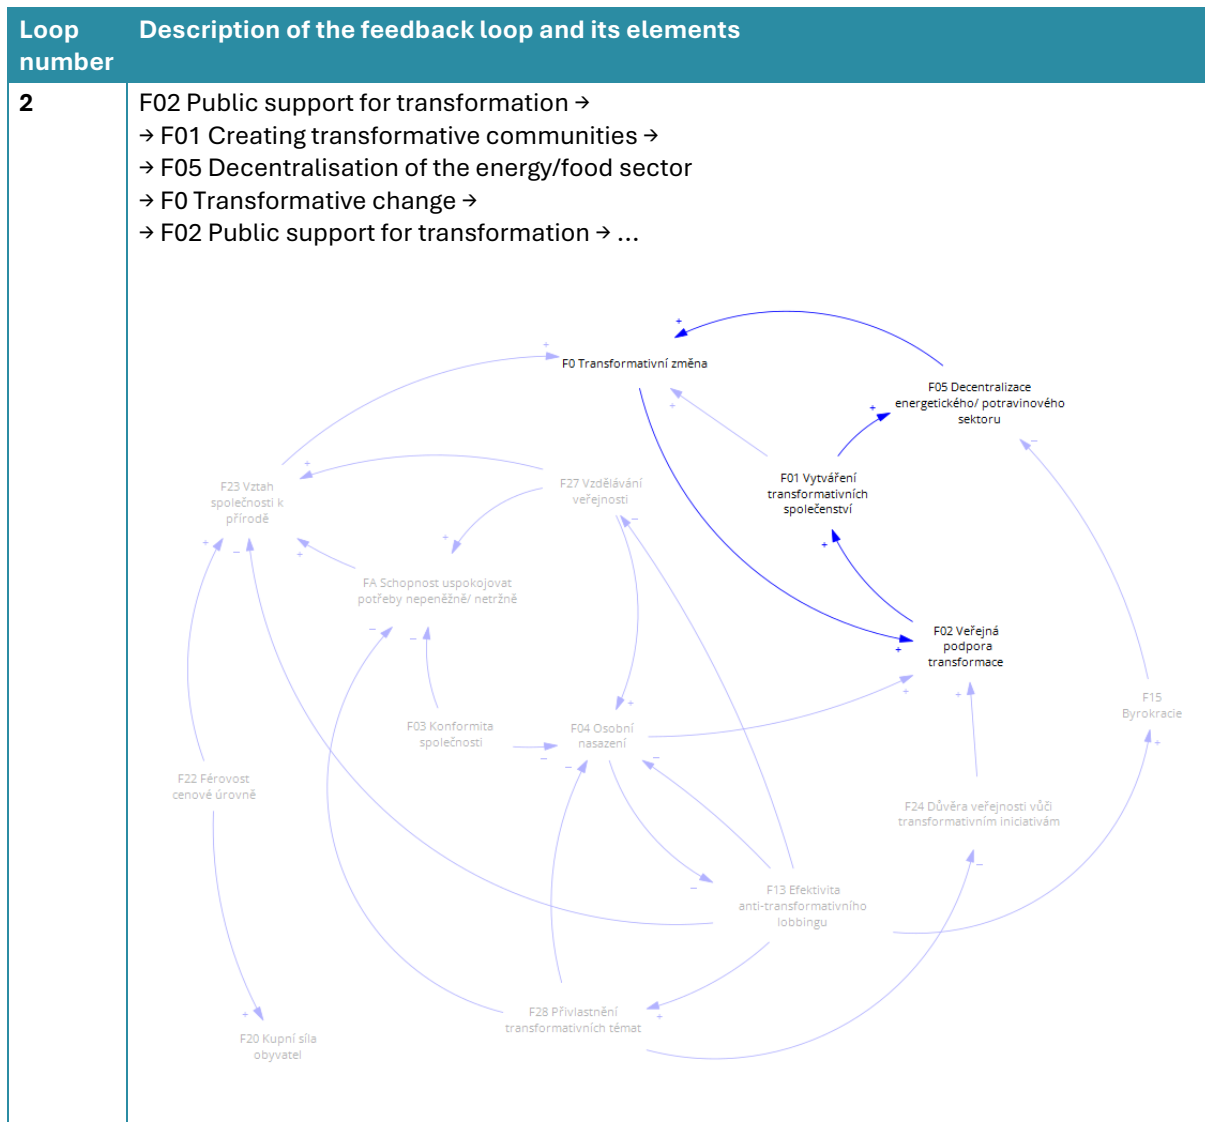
| Loop number | Description of the feedback loop and its elements |
|---|---|
| 2 | F02 Public support for transformation → → F01 Creating transformative communities → → F05 Decentralisation of the energy/food sector → F0 Transformative change → → F02 Public support for transformation → ... |

F0 Transformativní změna

F05 Decentralizace energetického/ potravinového sektoru

F01 Vytváření transformativních společenství

F02 Veřejná podpora transformace

F23 Vztah společnosti k přírodě

F27 Vzdělávání veřejnosti

FA Schopnost uspokojovat potřeby nepeněžně/ netržně

F03 Konformita společnosti

F04 Osobní nasazení

F15 Byrokracie

F22 Férovost cenové úrovně

F24 Důvěra veřejnosti vůči transformativním iniciativám

F13 Efektivita anti-transformativního lobbingu

F28 Přivlastnění transformativních témat

F20 Kupní síla obyvatel